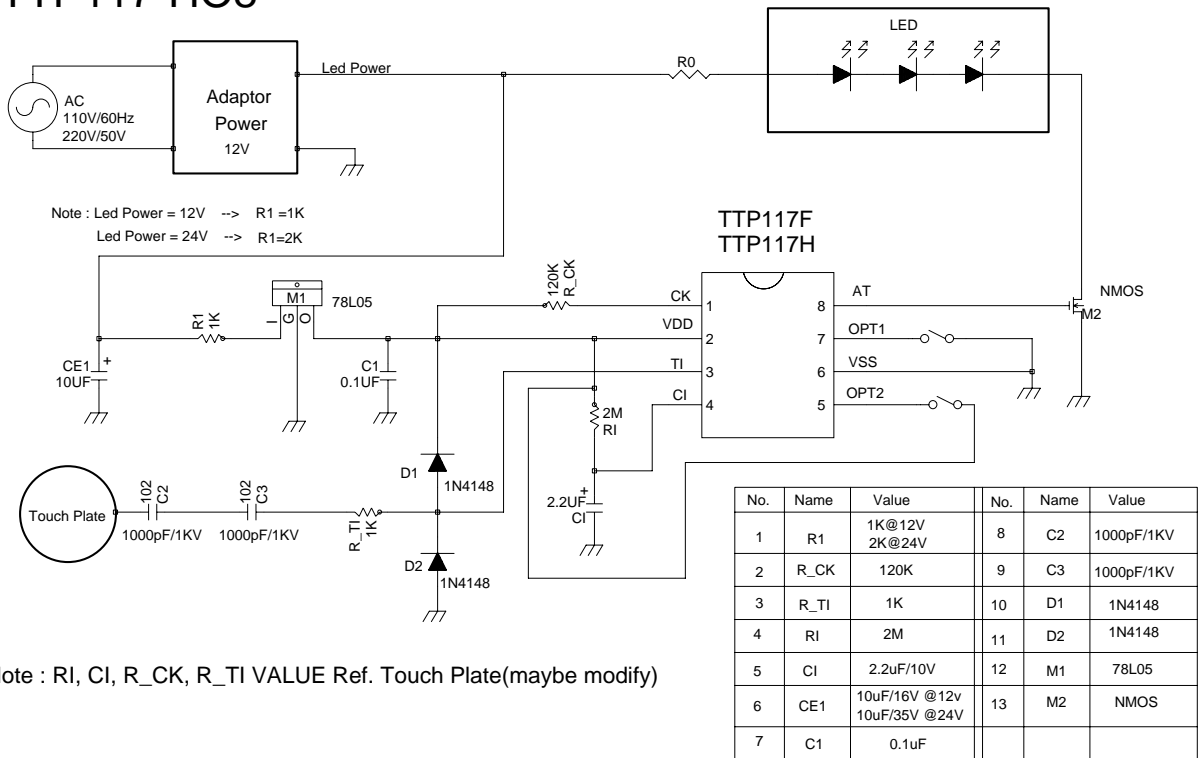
TTP117 HO3

AC
110V/60Hz
220V/50V

Adaptor
Power
12V

Led Power

R0

LED

Note : Led Power = 12V --> R1 =1K
Led Power = 24V --> R1=2K

TTP117F
TTP117H

CE1
10UF

R1
1K

M1
I G O
78L05

C1
0.1UF

120K
R_CK

CK 1
VDD 2
TI 3
CI 4

8 AT
7 OPT1
6 VSS
5 OPT2

NMOS
M2

2M
RI

2.2UF
CI

D1
1N4148

D2
1N4148

Touch Plate

102
C2
1000pF/1KV

102
C3
1000pF/1KV

R_TI
1K

| No. | Name | Value | No. | Name | Value |
|---|---|---|---|---|---|
| 1 | R1 | 1K@12V 2K@24V | 8 | C2 | 1000pF/1KV |
| 2 | R_CK | 120K | 9 | C3 | 1000pF/1KV |
| 3 | R_TI | 1K | 10 | D1 | 1N4148 |
| 4 | RI | 2M | 11 | D2 | 1N4148 |
| 5 | CI | 2.2uF/10V | 12 | M1 | 78L05 |
| 6 | CE1 | 10uF/16V @12v 10uF/35V @24V | 13 | M2 | NMOS |
| 7 | C1 | 0.1uF | | | |

Note : RI, CI, R_CK, R_TI VALUE Ref. Touch Plate(maybe modify)